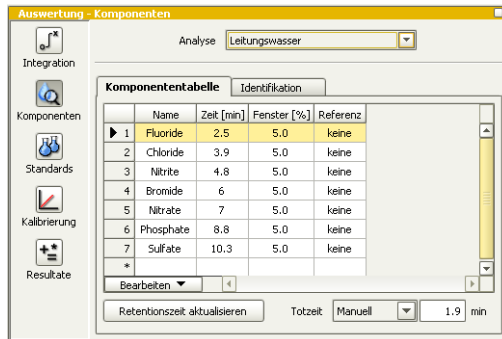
Auswertung - Komponenten

Integration

Komponenten

Standards

Kalibrierung

Resultate

Analyse Leitungswasser

Komponententabelle | Identifikation

| | Name | Zeit [min] | Fenster [%] | Referenz |
|---|---|---|---|---|
| 1 | Fluoride | 2.5 | 5.0 | keine |
| 2 | Chloride | 3.9 | 5.0 | keine |
| 3 | Nitrite | 4.8 | 5.0 | keine |
| 4 | Bromide | 6 | 5.0 | keine |
| 5 | Nitrate | 7 | 5.0 | keine |
| 6 | Phosphate | 8.8 | 5.0 | keine |
| 7 | Sulfate | 10.3 | 5.0 | keine |
| * | | | | |

Bearbeiten

Retentionszeit aktualisieren

Totzeit Manuell 1.9 min